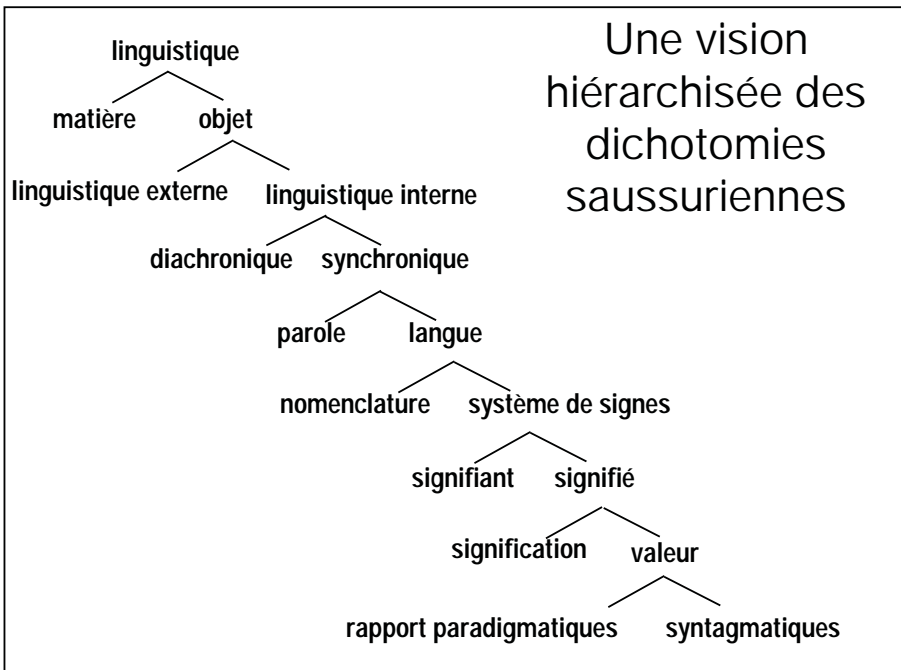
Une vision hiérarchisée des dichotomies saussuriennes

linguistique

matière objet

linguistique externe linguistique interne

diachronique synchronique

parole langue

nomenclature système de signes

signifiant signifié

signification valeur

rapport paradigmatiques syntagmatiques